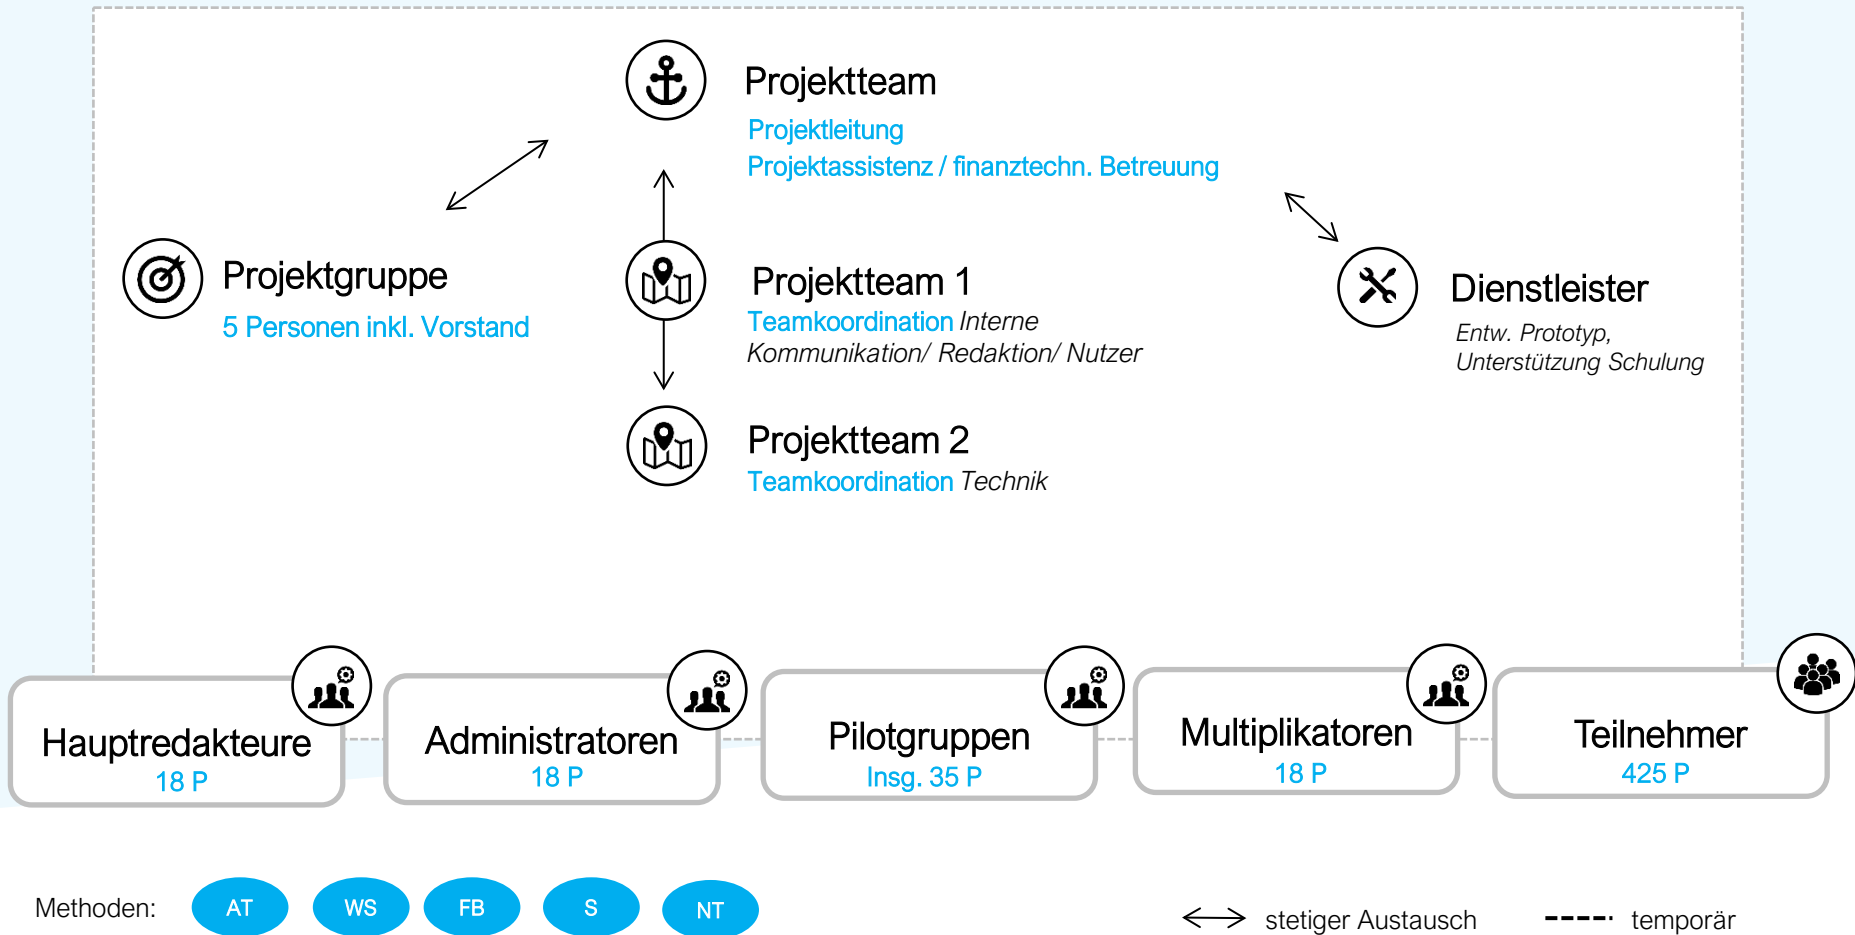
Projektteam
Projektleitung
Projektassistenz / finanztechn. Betreuung

Projektgruppe
5 Personen inkl. Vorstand

Projektteam 1
Teamkoordination Interne Kommunikation/ Redaktion/ Nutzer

Dienstleister
Entw. Prototyp, Unterstützung Schulung

Projektteam 2
Teamkoordination Technik

Hauptredakteure
18 P

Administratoren
18 P

Pilotgruppen
Insg. 35 P

Multiplikatoren
18 P

Teilnehmer
425 P

Methoden: AT WS FB S NT

stetiger Austausch

temporär